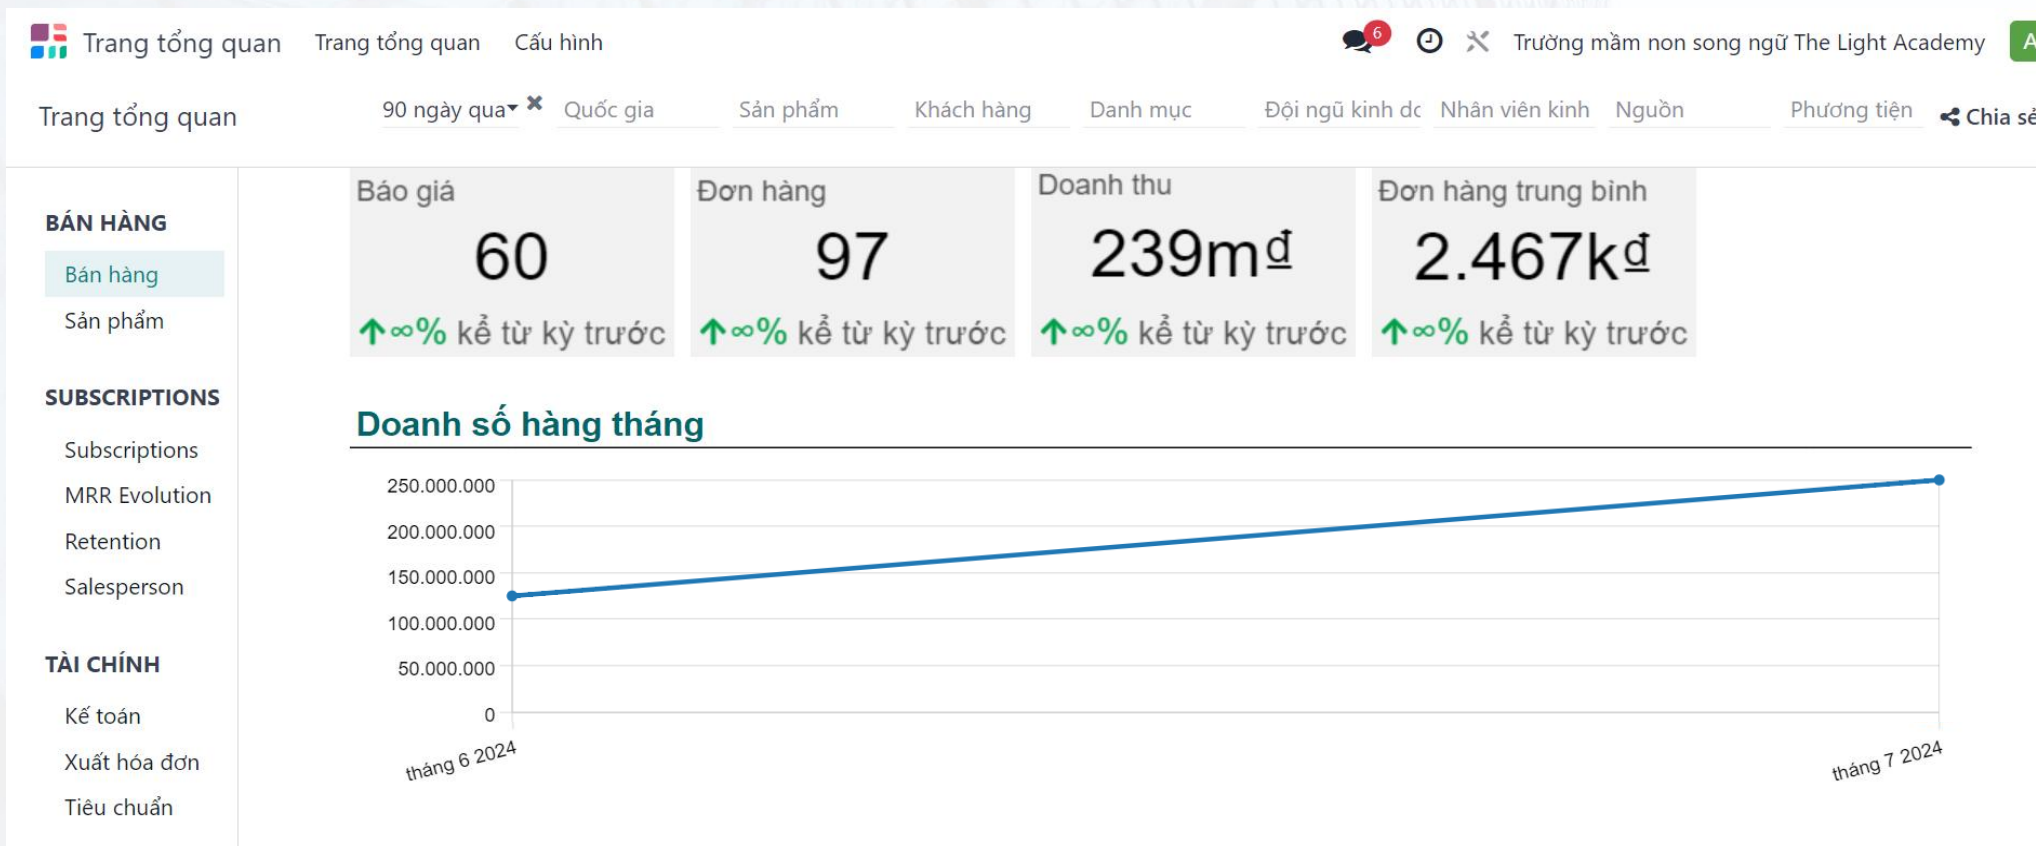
Trang tổng quan Trang tổng quan Cấu hình

6

Trường mầm non song ngữ The Light Academy A

Trang tổng quan

90 ngày qua ✖ Quốc gia Sản phẩm Khách hàng Danh mục Đội ngũ kinh dc Nhân viên kinh Nguồn Phương tiện Chia sẻ

BÁN HÀNG

Bán hàng

Sản phẩm

SUBSCRIPTIONS

Subscriptions

MRR Evolution

Retention

Salesperson

TÀI CHÍNH

Kế toán

Xuất hóa đơn

Tiêu chuẩn

| Báo giá | Đơn hàng | Doanh thu | Đơn hàng trung bình |
|---|---|---|---|
| 60 | 97 | 239m₫ | 2.467k₫ |
| ↑∞% kể từ kỳ trước | ↑∞% kể từ kỳ trước | ↑∞% kể từ kỳ trước | ↑∞% kể từ kỳ trước |

Doanh số hàng tháng

250.000.000
200.000.000
150.000.000
100.000.000
50.000.000
0

tháng 6 2024
tháng 7 2024